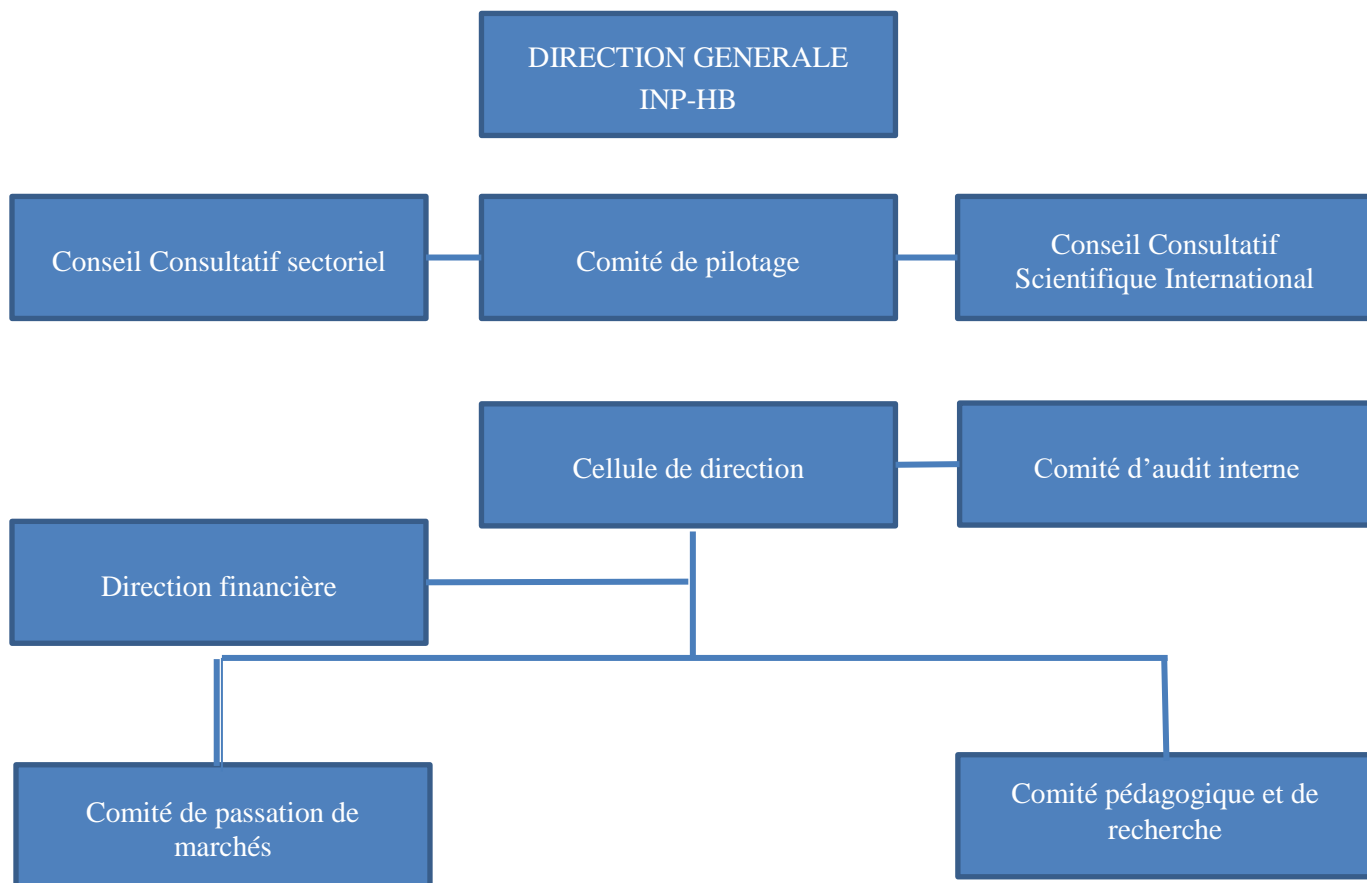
DIRECTION GENERALE
INP-HB

Conseil Consultatif sectoriel

Comité de pilotage

Conseil Consultatif Scientifique International

Cellule de direction

Comité d'audit interne

Direction financière

Comité de passation de marchés

Comité pédagogique et de recherche